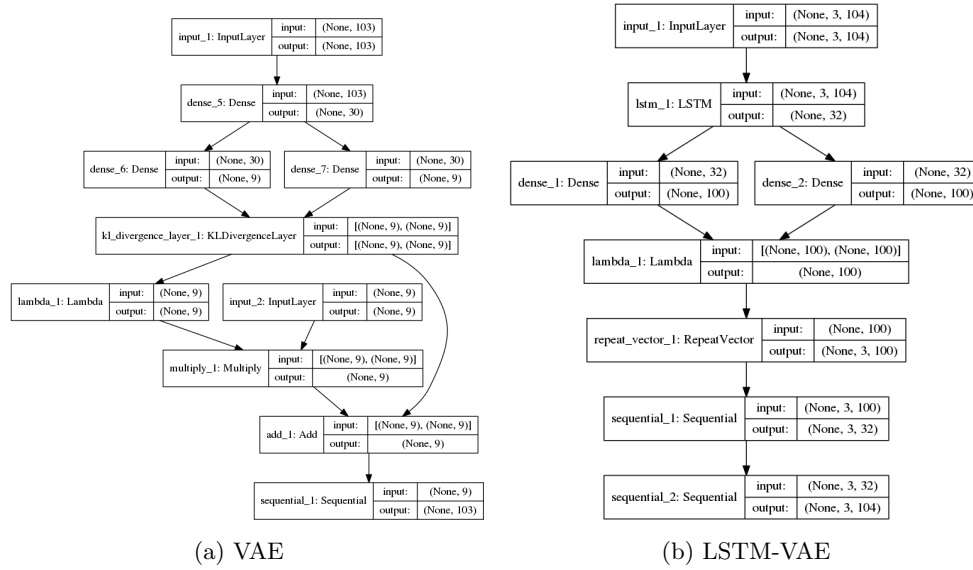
| input_1: InputLayer | input: | (None, 103) |
|---|---|---|
| | output: | (None, 103) |

| dense_5: Dense | input: | (None, 103) |
|---|---|---|
| | output: | (None, 30) |

| dense_6: Dense | input: | (None, 30) |
|---|---|---|
| | output: | (None, 9) |

| dense_7: Dense | input: | (None, 30) |
|---|---|---|
| | output: | (None, 9) |

| kl_divergence_layer_1: KLDivergenceLayer | input: | [(None, 9), (None, 9)] |
|---|---|---|
| | output: | [(None, 9), (None, 9)] |

| lambda_1: Lambda | input: | (None, 9) |
|---|---|---|
| | output: | (None, 9) |

| input_2: InputLayer | input: | (None, 9) |
|---|---|---|
| | output: | (None, 9) |

| multiply_1: Multiply | input: | [(None, 9), (None, 9)] |
|---|---|---|
| | output: | (None, 9) |

| add_1: Add | input: | [(None, 9), (None, 9)] |
|---|---|---|
| | output: | (None, 9) |

| sequential_1: Sequential | input: | (None, 9) |
|---|---|---|
| | output: | (None, 103) |

(a) VAE

| input_1: InputLayer | input: | (None, 3, 104) |
|---|---|---|
| | output: | (None, 3, 104) |

| lstm_1: LSTM | input: | (None, 3, 104) |
|---|---|---|
| | output: | (None, 32) |

| dense_1: Dense | input: | (None, 32) |
|---|---|---|
| | output: | (None, 100) |

| dense_2: Dense | input: | (None, 32) |
|---|---|---|
| | output: | (None, 100) |

| lambda_1: Lambda | input: | [(None, 100), (None, 100)] |
|---|---|---|
| | output: | (None, 100) |

| repeat_vector_1: RepeatVector | input: | (None, 100) |
|---|---|---|
| | output: | (None, 3, 100) |

| sequential_1: Sequential | input: | (None, 3, 100) |
|---|---|---|
| | output: | (None, 3, 32) |

| sequential_2: Sequential | input: | (None, 3, 32) |
|---|---|---|
| | output: | (None, 3, 104) |

(b) LSTM-VAE